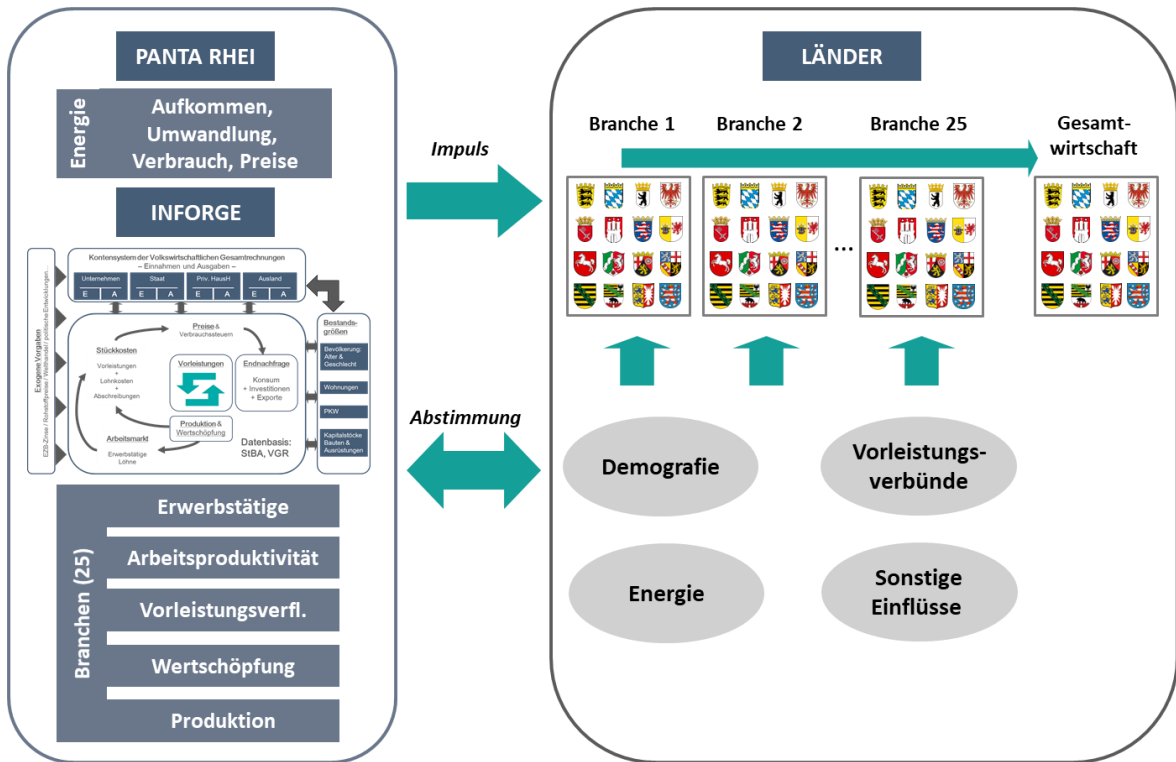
PANTA RHEI

Energie

Aufkommen, Umwandlung, Verbrauch, Preise

INFORGE

Exogene Vorgaben
EZB-Zinsen / Rohstoffpreise / Welthandel / politische Entwicklungen...

Kontensystem der Volkswirtschaftlichen Gesamtrechnungen
– Einnahmen und Ausgaben –

| Unternehmen | | Staat | | Priv. HaushH | | Ausland | |
|---|---|---|---|---|---|---|---|
| E | A | E | A | E | A | E | A |

Preise & Verbrauchssteuern

Stückkosten
Vorleistungen + Lohnkosten + Abschreibungen

Vorleistungen

Endnachfrage
Konsum + Investitionen + Exporte

Produktion & Wertschöpfung

Arbeitsmarkt
Erwerbstätige Löhne

Datenbasis: StBA, VGR

Bestandsgrößen
Bevölkerung: Alter & Geschlecht
Wohnungen
PKW
Kapitalstöcke Bauten & Ausrüstungen

Branchen (25)

Erwerbstätige

Arbeitsproduktivität

Vorleistungsverfl.

Wertschöpfung

Produktion

Impuls

Abstimmung

LÄNDER

Branche 1

Branche 2

Branche 25

Gesamtwirtschaft

...

Demografie

Vorleistungsverbünde

Energie

Sonstige Einflüsse